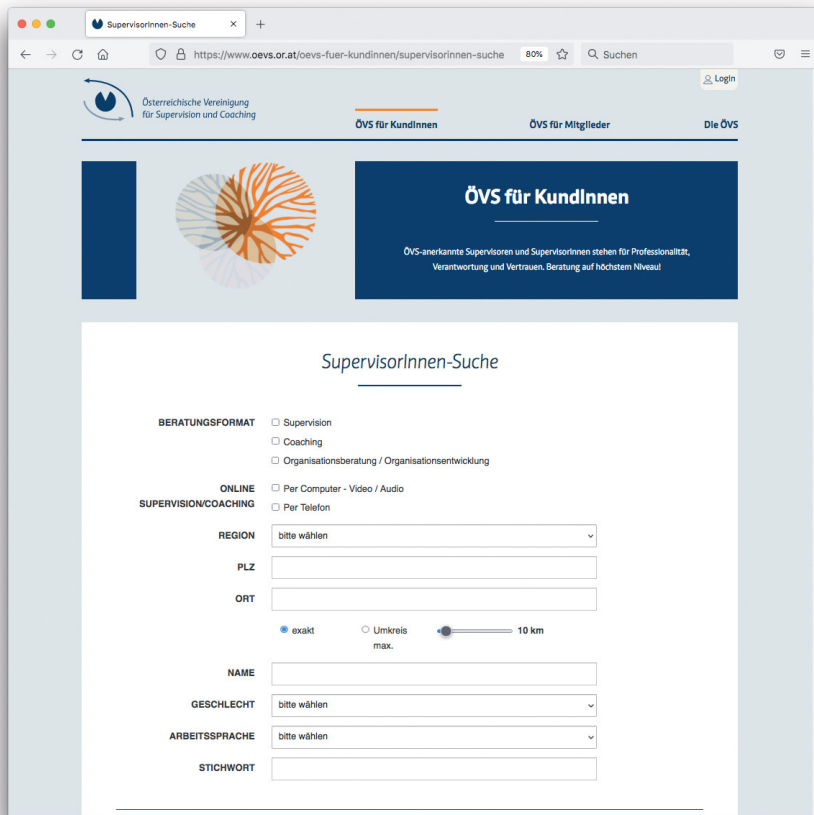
SupervisorInnen-Suche ×  +

https://www.oevs.or.at/oevs-fuer-kundinnen/supervisorinnen-suche 80% Suchen

Login

Österreichische Vereinigung für Supervision und Coaching

ÖVS für KundInnen ÖVS für Mitglieder Die ÖVS

ÖVS für KundInnen

ÖVS-anerkannte Supervisoren und SupervisorInnen stehen für Professionalität, Verantwortung und Vertrauen. Beratung auf höchstem Niveau!

SupervisorInnen-Suche

BERATUNGSFORMAT
Supervision
Coaching
Organisationsberatung / Organisationsentwicklung

ONLINE SUPERVISION/COACHING
Per Computer - Video / Audio
Per Telefon

REGION bitte wählen

PLZ

ORT

exakt Umkreis max. 10 km

NAME

GESCHLECHT bitte wählen

ARBEITSSPRACHE bitte wählen

STICHWORT